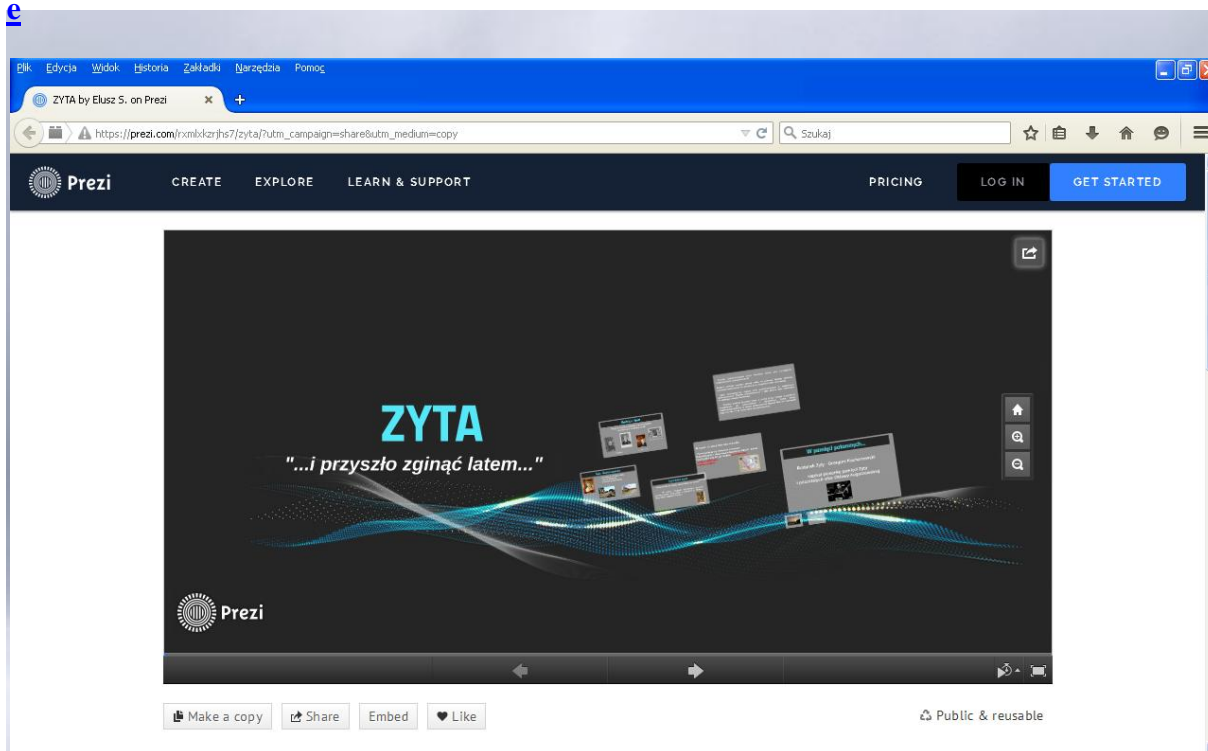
e

Plik Edycja Widok Historia Zakładki Narzędzia Pomoc

ZYTA by Elusz S. on Prezi

https://prezi.com/rxmlxkzrjhs7/zyta/?utm_campaign=share&utm_medium=copy

Szukaj

Prezi CREATE EXPLORE LEARN & SUPPORT PRICING LOG IN GET STARTED

ZYTA

"...i przyszło zginąć latem..."

W pamięci potomnych...

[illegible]

Prezi

Make a copy Share Embed Like

Public & reusable